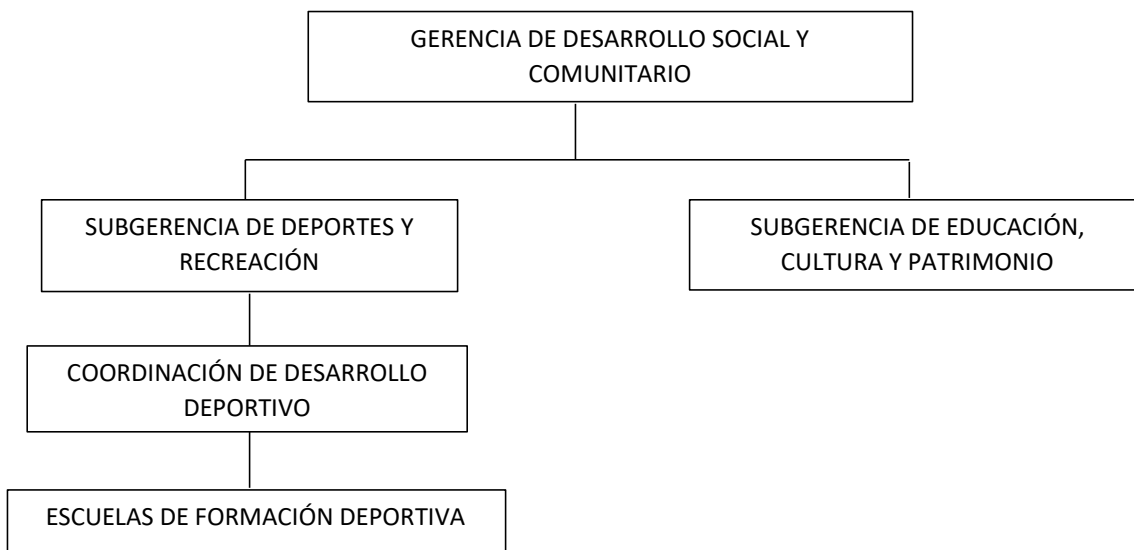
GERENCIA DE DESARROLLO SOCIAL Y COMUNITARIO

SUBGERENCIA DE DEPORTES Y RECREACIÓN

SUBGERENCIA DE EDUCACIÓN, CULTURA Y PATRIMONIO

COORDINACIÓN DE DESARROLLO DEPORTIVO

ESCUELAS DE FORMACIÓN DEPORTIVA